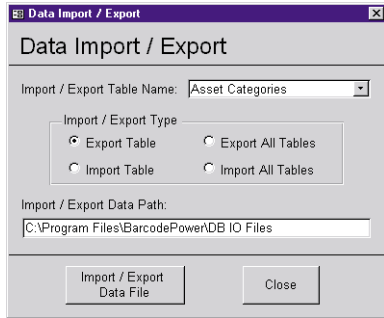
Data Import / Export

Data Import / Export

Import / Export Table Name: Asset Categories

Import / Export Type

Export Table

Export All Tables

Import Table

Import All Tables

Import / Export Data Path:

C:\Program Files\BarcodePower\DB IO Files

Import / Export Data File

Close